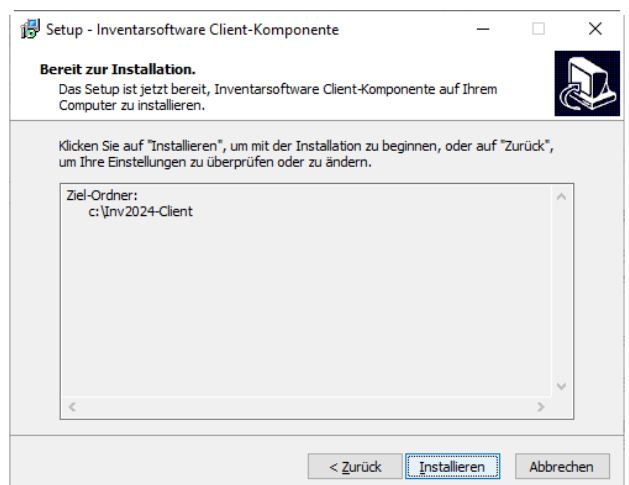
Setup - Inventarsoftware Client-Komponente

Bereit zur Installation.
Das Setup ist jetzt bereit, Inventarsoftware Client-Komponente auf Ihrem Computer zu installieren.

Klicken Sie auf "Installieren", um mit der Installation zu beginnen, oder auf "Zurück", um Ihre Einstellungen zu überprüfen oder zu ändern.

Ziel-Ordner:
c:\Inv2024-Client

< Zurück | Installieren | Abbrechen